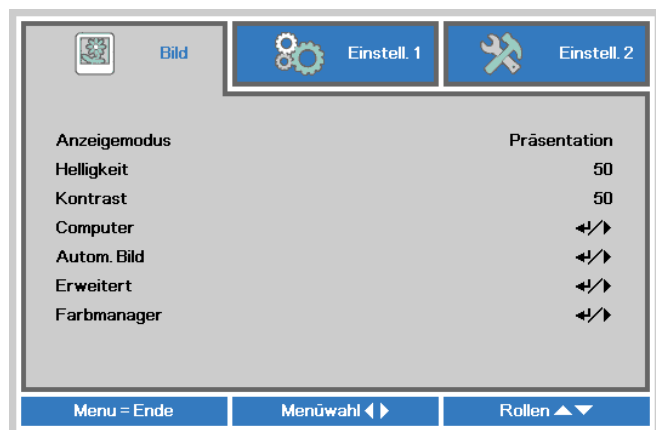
Bild | Einstell. 1 | Einstell. 2

| | |
|---|---|
| Anzeigemodus | Präsentation |
| Helligkeit | 50 |
| Kontrast | 50 |
| Computer | ↵/▶ |
| Autom. Bild | ↵/▶ |
| Erweitert | ↵/▶ |
| Farbmanager | ↵/▶ |

Menu = Ende | Menüwahl ◀ ▶ | Rollen ▲▼